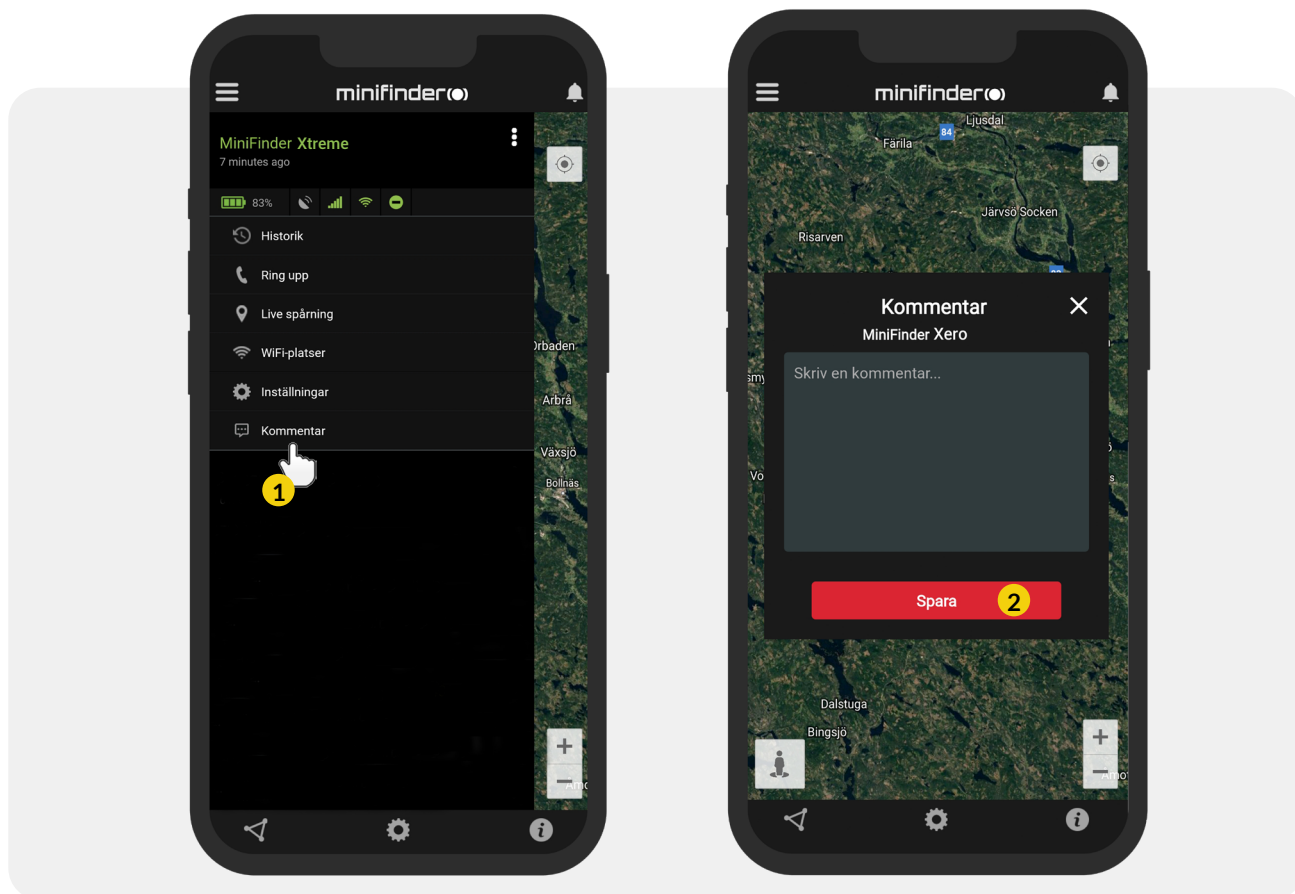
minifinder

MiniFinder Xtreme
7 minutes ago

83%

Historik
Ring upp
Live spårning
WiFi-platser
Inställningar
Kommentar

1

Orbaden
Arbrå
Växsjö
Bollnäs

+
−

minifinder

84
Ljusdal
Färila
Järvsö Socken
Risarven

Kommentar
MiniFinder Xero
Skriv en kommentar...

Spara
2

Dalstuga
Bingsjö

+
−